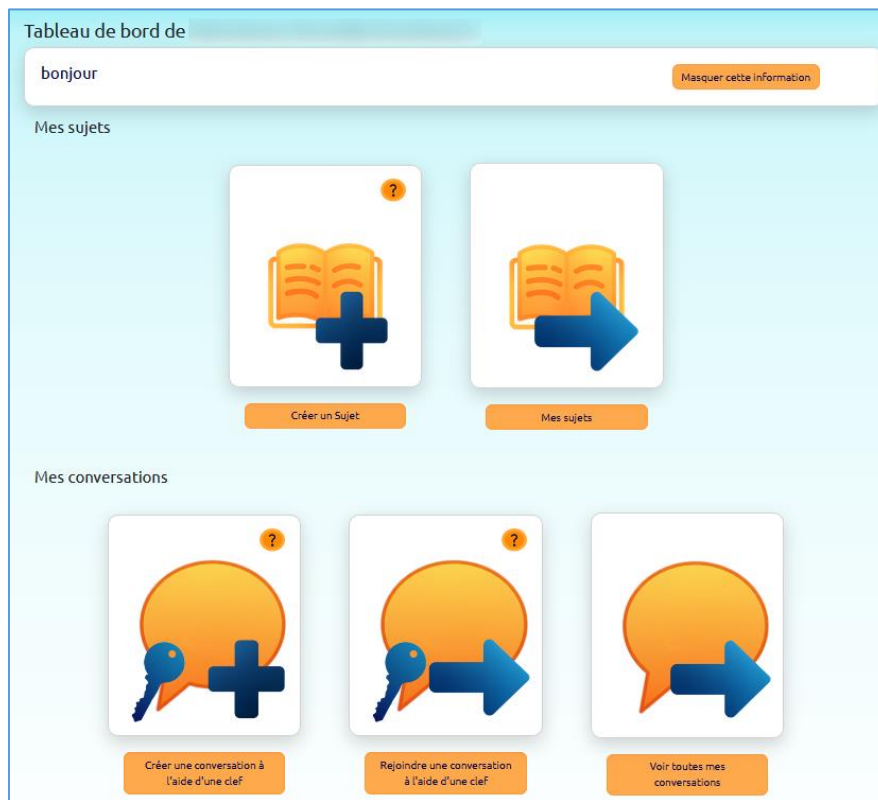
Tableau de bord de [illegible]

bonjour

Masquer cette information

Mes sujets

?

Créer un Sujet

Mes sujets

Mes conversations

?

?

Créer une conversation à l'aide d'une clef

Rejoindre une conversation à l'aide d'une clef

Voir toutes mes conversations